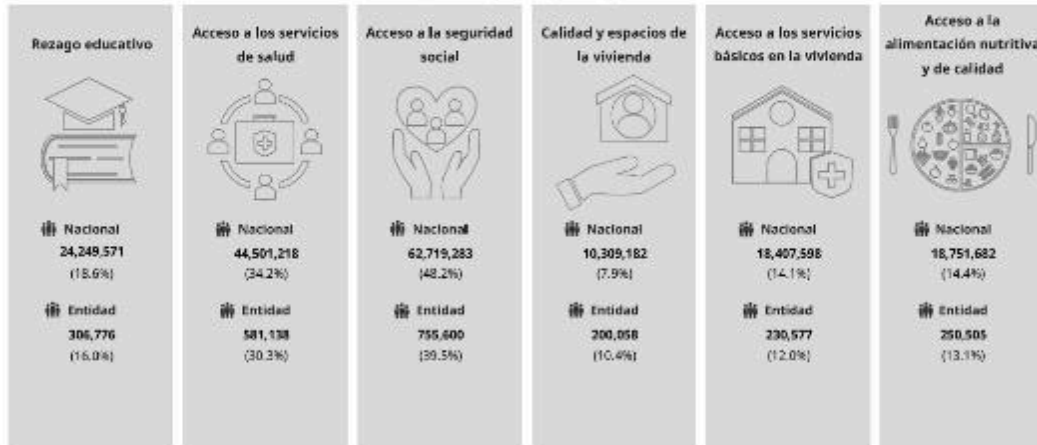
Rezago educativo

Nacional
24,249,571
(18.6%)

Entidad
306,776
(16.0%)

Acceso a los servicios de salud

Nacional
44,501,218
(34.2%)

Entidad
581,138
(30.3%)

Acceso a la seguridad social

Nacional
62,719,283
(48.2%)

Entidad
755,600
(39.5%)

Calidad y espacios de la vivienda

Nacional
10,309,182
(7.9%)

Entidad
200,058
(10.4%)

Acceso a los servicios básicos en la vivienda

Nacional
18,407,598
(14.1%)

Entidad
230,577
(12.0%)

Acceso a la alimentación nutritiva y de calidad

Nacional
18,751,682
(14.4%)

Entidad
250,505
(13.1%)